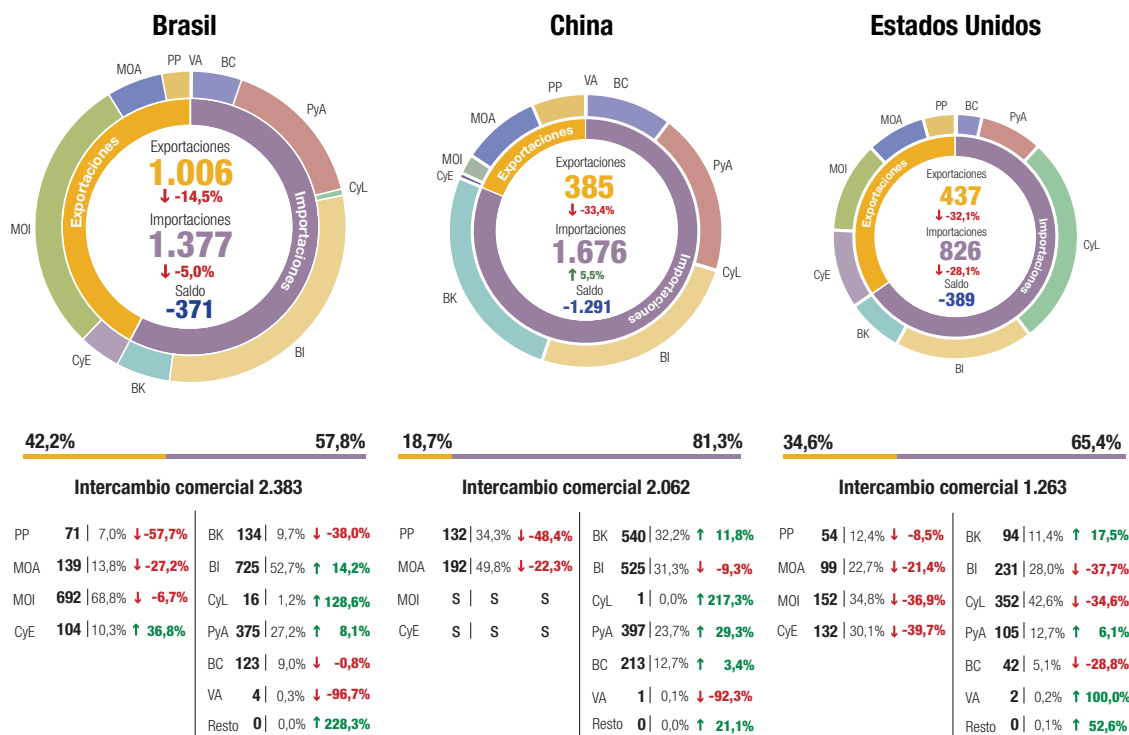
Brasil

MOA PP VA BC PyA CyL MOI CyE BK BI

Exportaciones
Importaciones

Exportaciones
1.006
↓ -14,5%
Importaciones
1.377
↓ -5,0%
Saldo
-371

42,2% 57,8%

Intercambio comercial 2.383

| | | | |
|---|---|---|---|
| PP | 71 | 7,0% | ↓ -57,7% |
| MOA | 139 | 13,8% | ↓ -27,2% |
| MOI | 692 | 68,8% | ↓ -6,7% |
| CyE | 104 | 10,3% | ↑ 36,8% |

| | | | |
|---|---|---|---|
| BK | 134 | 9,7% | ↓ -38,0% |
| BI | 725 | 52,7% | ↑ 14,2% |
| CyL | 16 | 1,2% | ↑ 128,6% |
| PyA | 375 | 27,2% | ↑ 8,1% |
| BC | 123 | 9,0% | ↓ -0,8% |
| VA | 4 | 0,3% | ↓ -96,7% |
| Resto | 0 | 0,0% | ↑ 228,3% |

China

PP VA BC PyA MOA MOI CyE CyL BK BI

Exportaciones
Importaciones

Exportaciones
385
↓ -33,4%
Importaciones
1.676
↑ 5,5%
Saldo
-1.291

18,7% 81,3%

Intercambio comercial 2.062

| | | | |
|---|---|---|---|
| PP | 132 | 34,3% | ↓ -48,4% |
| MOA | 192 | 49,8% | ↓ -22,3% |
| MOI | S | S | S |
| CyE | S | S | S |

| | | | |
|---|---|---|---|
| BK | 540 | 32,2% | ↑ 11,8% |
| BI | 525 | 31,3% | ↓ -9,3% |
| CyL | 1 | 0,0% | ↑ 217,3% |
| PyA | 397 | 23,7% | ↑ 29,3% |
| BC | 213 | 12,7% | ↑ 3,4% |
| VA | 1 | 0,1% | ↓ -92,3% |
| Resto | 0 | 0,0% | ↑ 21,1% |

Estados Unidos

PP BC PyA MOA MOI CyL CyE BK BI

Exportaciones
Importaciones

Exportaciones
437
↓ -32,1%
Importaciones
826
↓ -28,1%
Saldo
-389

34,6% 65,4%

Intercambio comercial 1.263

| | | | |
|---|---|---|---|
| PP | 54 | 12,4% | ↓ -8,5% |
| MOA | 99 | 22,7% | ↓ -21,4% |
| MOI | 152 | 34,8% | ↓ -36,9% |
| CyE | 132 | 30,1% | ↓ -39,7% |

| | | | |
|---|---|---|---|
| BK | 94 | 11,4% | ↑ 17,5% |
| BI | 231 | 28,0% | ↓ -37,7% |
| CyL | 352 | 42,6% | ↓ -34,6% |
| PyA | 105 | 12,7% | ↑ 6,1% |
| BC | 42 | 5,1% | ↓ -28,8% |
| VA | 2 | 0,2% | ↑ 100,0% |
| Resto | 0 | 0,1% | ↑ 52,6% |